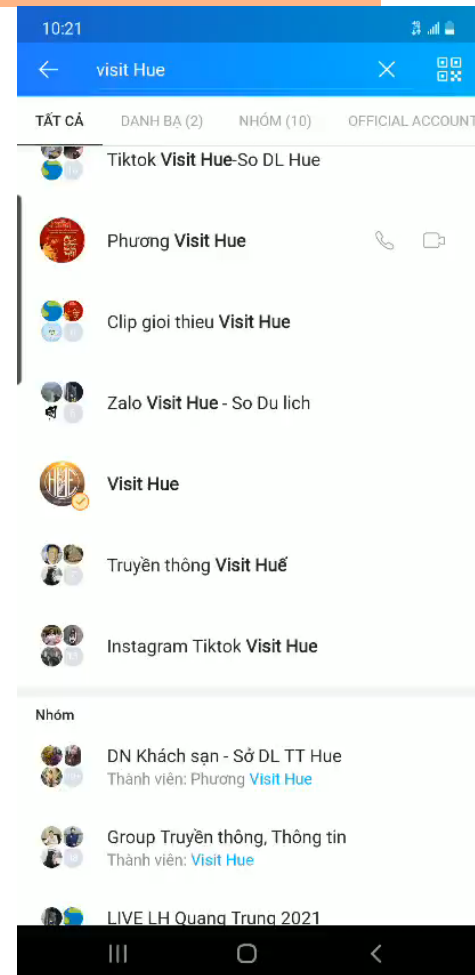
10:21

visit Hue

TẤT CẢ DANH BẠ (2) NHÓM (10) OFFICIAL ACCOUNT

Tiktok Visit Hue-So DL Hue

Phương Visit Hue

Clip gioi thieu Visit Hue

Zalo Visit Hue - So Du lich

Visit Hue

Truyền thông Visit Huế

Instagram Tiktok Visit Hue

Nhóm

DN Khách sạn - Sở DL TT Hue
Thành viên: Phương Visit Hue

Group Truyền thông, Thông tin
Thành viên: Visit Hue

LIVE LH Quang Trung 2021